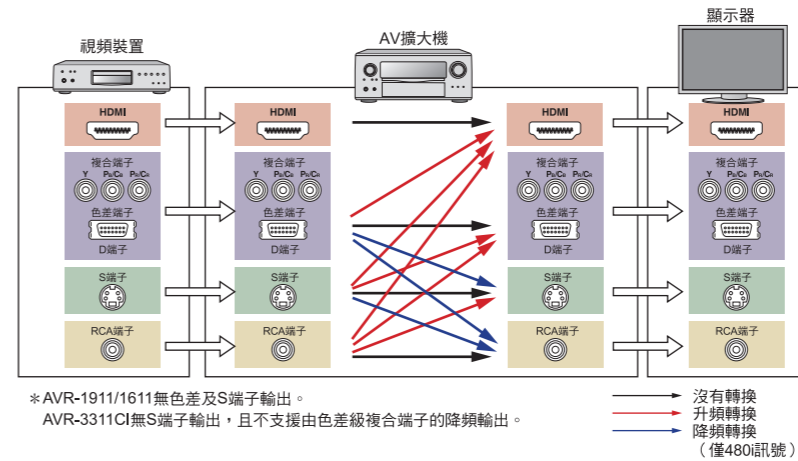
視頻裝置

AV擴大機

顯示器

HDMI

複合端子
Y $P_B/C_B$ $P_R/C_R$
色差端子
D端子

S端子

RCA端子

HDMI

複合端子
Y $P_B/C_B$ $P_R/C_R$
色差端子
D端子

S端子

RCA端子

HDMI

複合端子
Y $P_B/C_B$ $P_R/C_R$
色差端子
D端子

S端子

RCA端子

HDMI

複合端子
Y $P_B/C_B$ $P_R/C_R$
色差端子
D端子

S端子

RCA端子

＊AVR-1911/1611無色差及S端子輸出。
AVR-3311CI無S端子輸出，且不支援由色差級複合端子的降頻輸出。

沒有轉換
升頻轉換
降頻轉換
（僅480i訊號）